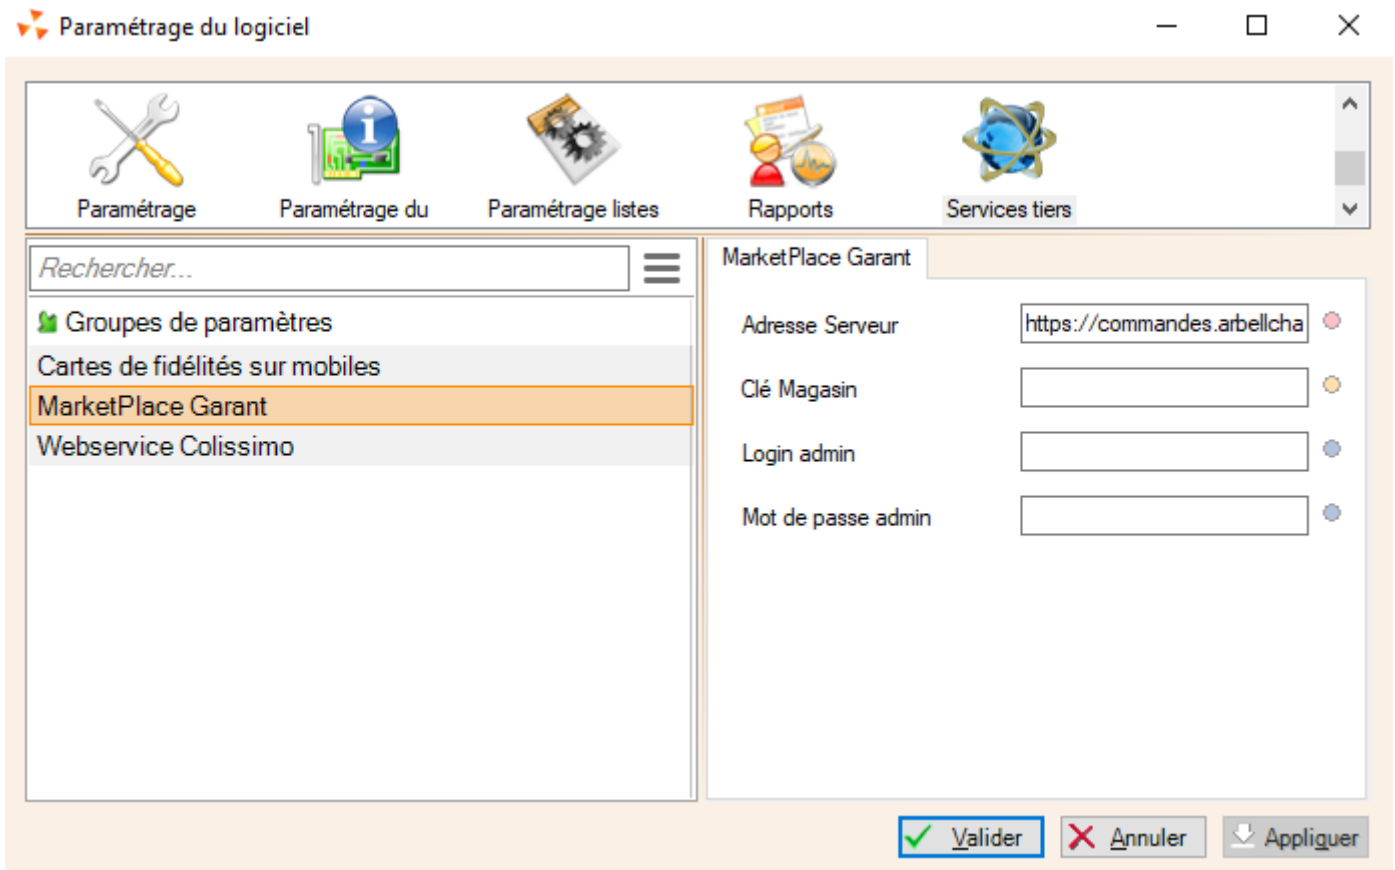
Paramétrage du logiciel

Paramétrage

Paramétrage du

Paramétrage listes

Rapports

Services tiers

Rechercher...

Groupes de paramètres

Cartes de fidélités sur mobiles

MarketPlace Garant

Webservice Colissimo

MarketPlace Garant

Adresse Serveur

https://commandes.arbellcha

Clé Magasin

Login admin

Mot de passe admin

Valider

Annuler

Appliquer